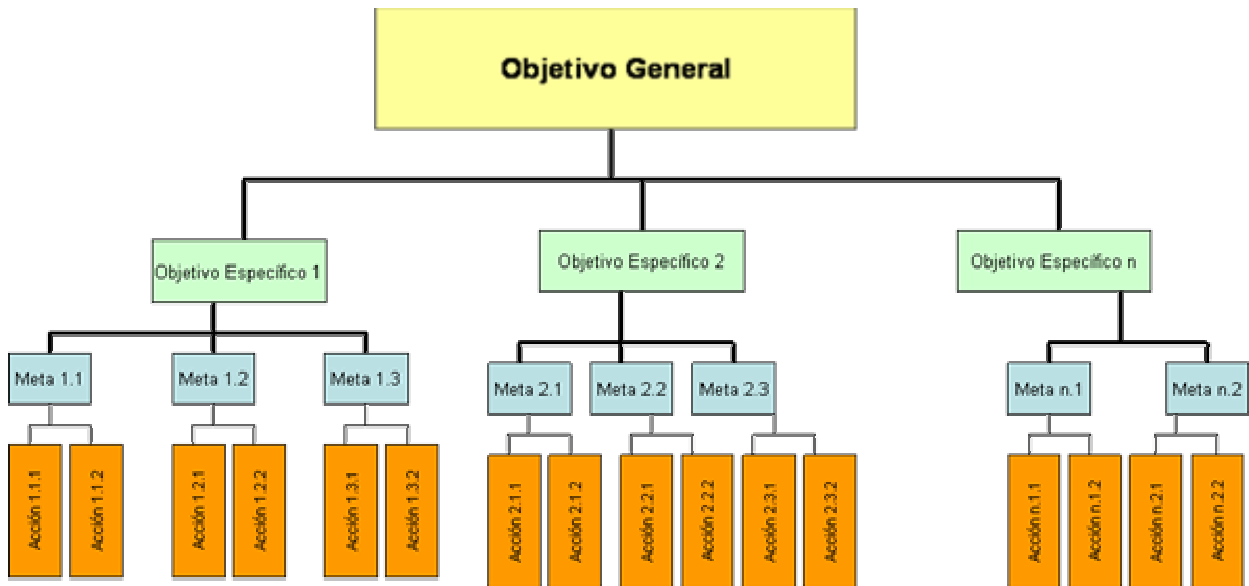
Objetivo General

Objetivo Específico 1

Meta 1.1

Acción 1.1.1

Acción 1.1.2

Meta 1.2

Acción 1.2.1

Acción 1.2.2

Meta 1.3

Acción 1.3.1

Acción 1.3.2

Objetivo Específico 2

Meta 2.1

Acción 2.1.1

Acción 2.1.2

Meta 2.2

Acción 2.2.1

Acción 2.2.2

Meta 2.3

Acción 2.3.1

Acción 2.3.2

Objetivo Específico n

Meta n.1

Acción n.1.1

Acción n.1.2

Meta n.2

Acción n.2.1

Acción n.2.2